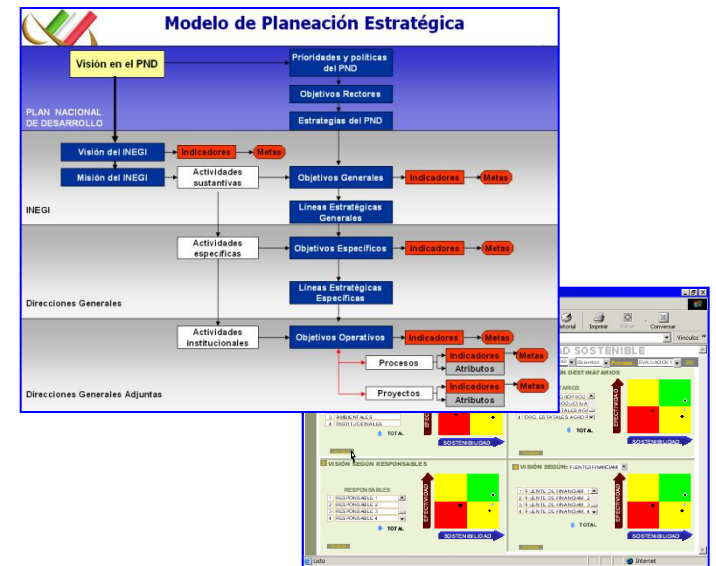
Modelo de Planeación Estratégica

Visión en el PND

Prioridades y políticas del PND

Objetivos Rectores

Estrategias del PND

PLAN NACIONAL DE DESARROLLO

Visión del INEGI

Indicadores

Metas

Misión del INEGI

Actividades sustantivas

Objetivos Generales

Indicadores

Metas

INEGI

Líneas Estratégicas Generales

Actividades específicas

Objetivos Específicos

Indicadores

Metas

Direcciones Generales

Líneas Estratégicas Específicas

Actividades institucionales

Objetivos Operativos

Indicadores

Metas

Procesos

Indicadores

Metas

Atributos

Proyectos

Indicadores

Metas

Atributos

Direcciones Generales Adjuntas

Imprimir

Conversar

Vínculos

SOSTENIBLE

DESTINATARIOS

INSTITUCIONALES

TOTAL

SOSTENIBILIDAD

VISIÓN SEGÚN RESPONSABLES

RESPONSABLES

RESPONSABLE 1

RESPONSABLE 2

RESPONSABLE 3

RESPONSABLE 4

TOTAL

EFECTIVIDAD

SOSTENIBILIDAD

VISIÓN SEGÚN: FUENTES FINANCIAM

FUENTE DE FINANCIAM. 1

FUENTE DE FINANCIAM. 2

FUENTE DE FINANCIAM. 3

FUENTE DE FINANCIAM. 4

TOTAL

EFECTIVIDAD

SOSTENIBILIDAD

Listo

Internet